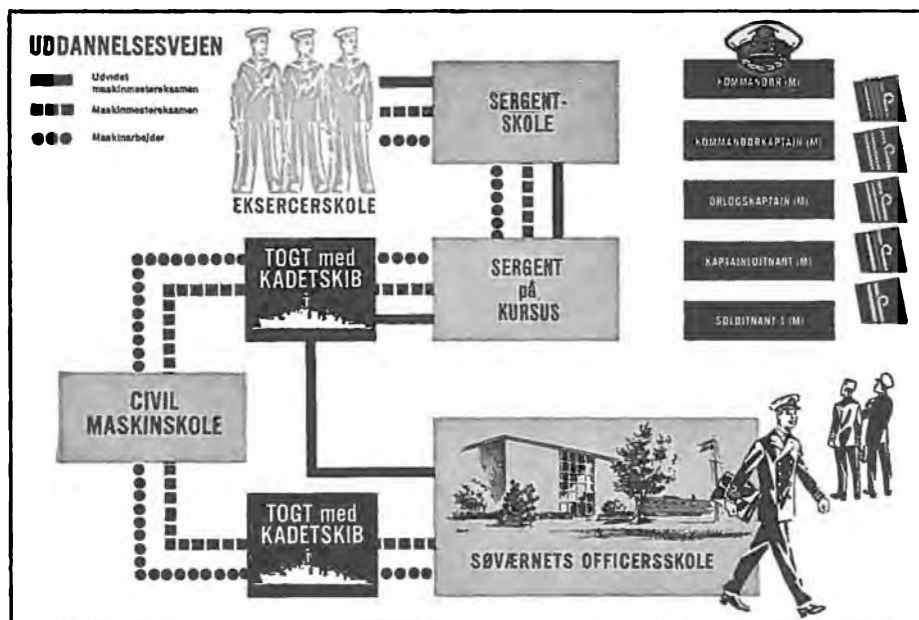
UDDANNELSESVEJEN

Udvidet maskinmestereksamen

Maskinmestereksamen

Maskinarbejder

EKSERCERSKOLE

SERGENT-SKOLE

TOGT med KADETSKIB

SERGENT på KURSUS

CIVIL MASKINSKOLE

TOGT med KADETSKIB

SØVÆRNETS OFFICERSSKOLE

KOMMANDØR (M)

KOMMANDØRKAPTAJN (M)

ORLOGSKAPTAJN (M)

KAPTAJNLØJTNANT (M)

SØLØJTNANT I (M)